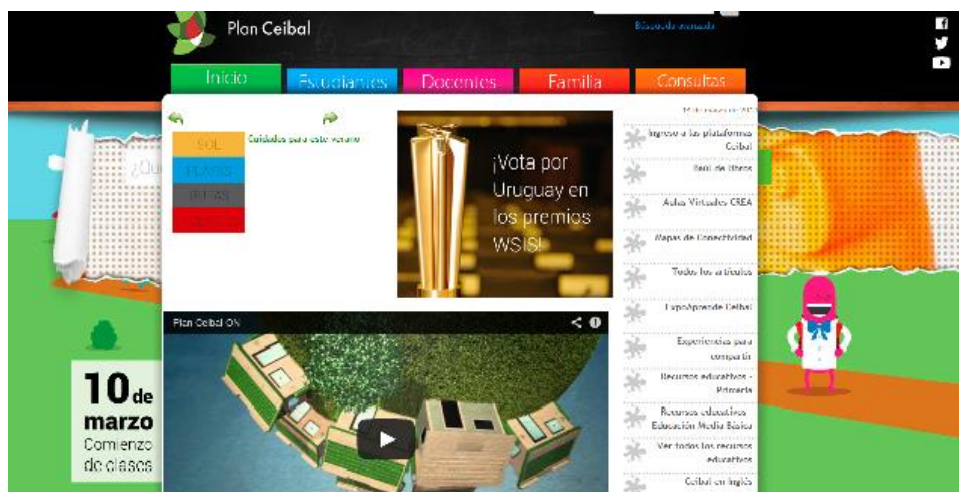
Plan Ceibal

Búsqueda avanzada

Inicio
Estudiantes
Docentes
Familia
Consultas

SOL
PLAYAS
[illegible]
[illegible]

Cuidados para este verano

¿Qu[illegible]

¡Vota por Uruguay en los premios WSIS!

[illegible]

Ingreso a las plataformas Ceibal
Bolsa de libros
Aulas Virtuales CREA
Mapas de Conectividad
Todos los artículos
Lapsoaprende Ceibal
Experiencias para compartir
Recursos educativos - Primaria
Recursos educativos Educación Media Básica
Ver todos los recursos educativos
Ceibal en Inglés

Plan Ceibal ON

10 de marzo
Comienzo de clases